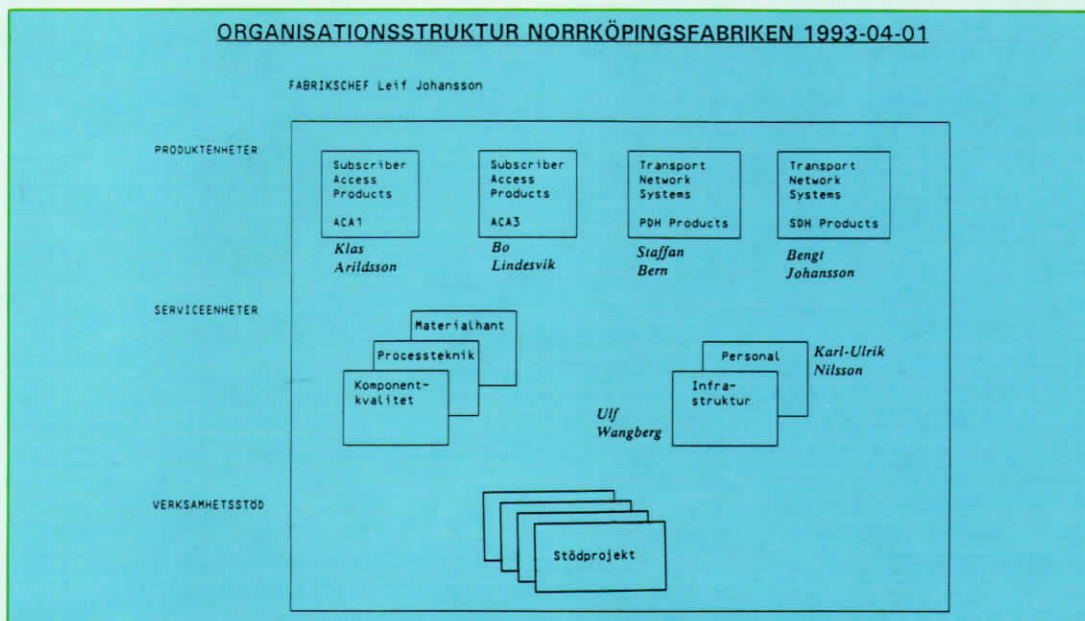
ORGANISATIONSSTRUKTUR NORRKÖPINGSFABRIKEN 1993-04-01

FABRIKSCHEF Leif Johansson

PRODUKTENHETER

Subscriber Access Products

ACA1

Klas Arildsson

Subscriber Access Products

ACA3

Bo Lindesvik

Transport Network Systems

PDH Products

Staffan Bern

Transport Network Systems

SDH Products

Bengt Johansson

SERVICEENHETER

Materialhant

Processteknik

Komponent-kvalitet

Personal

Karl-Ulrik Nilsson

Infra-struktur

Ulf Wangberg

VERKSAMHETSSTÖD

Stödprojekt